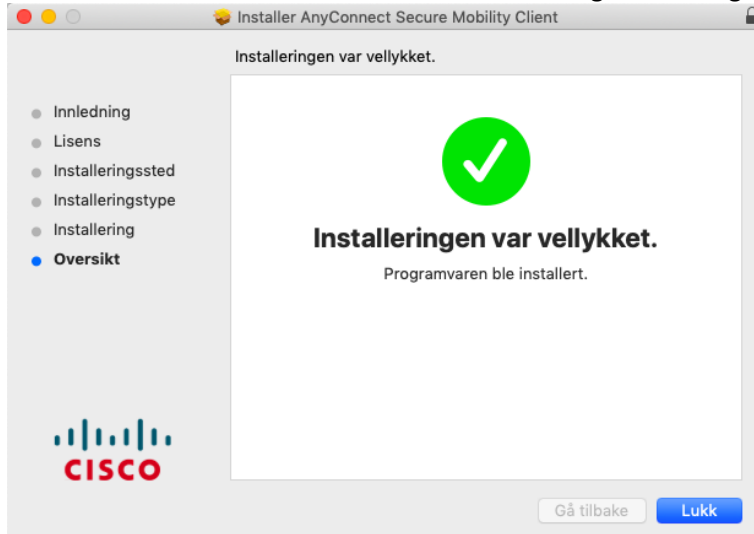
Installer AnyConnect Secure Mobility Client

Installeringen var vellykket.

Innledning
Lisens
Installeringssted
Installeringstype
Installering
Oversikt

Installeringen var vellykket.

Programvaren ble installert.

CISCO

Gå tilbake
Lukk